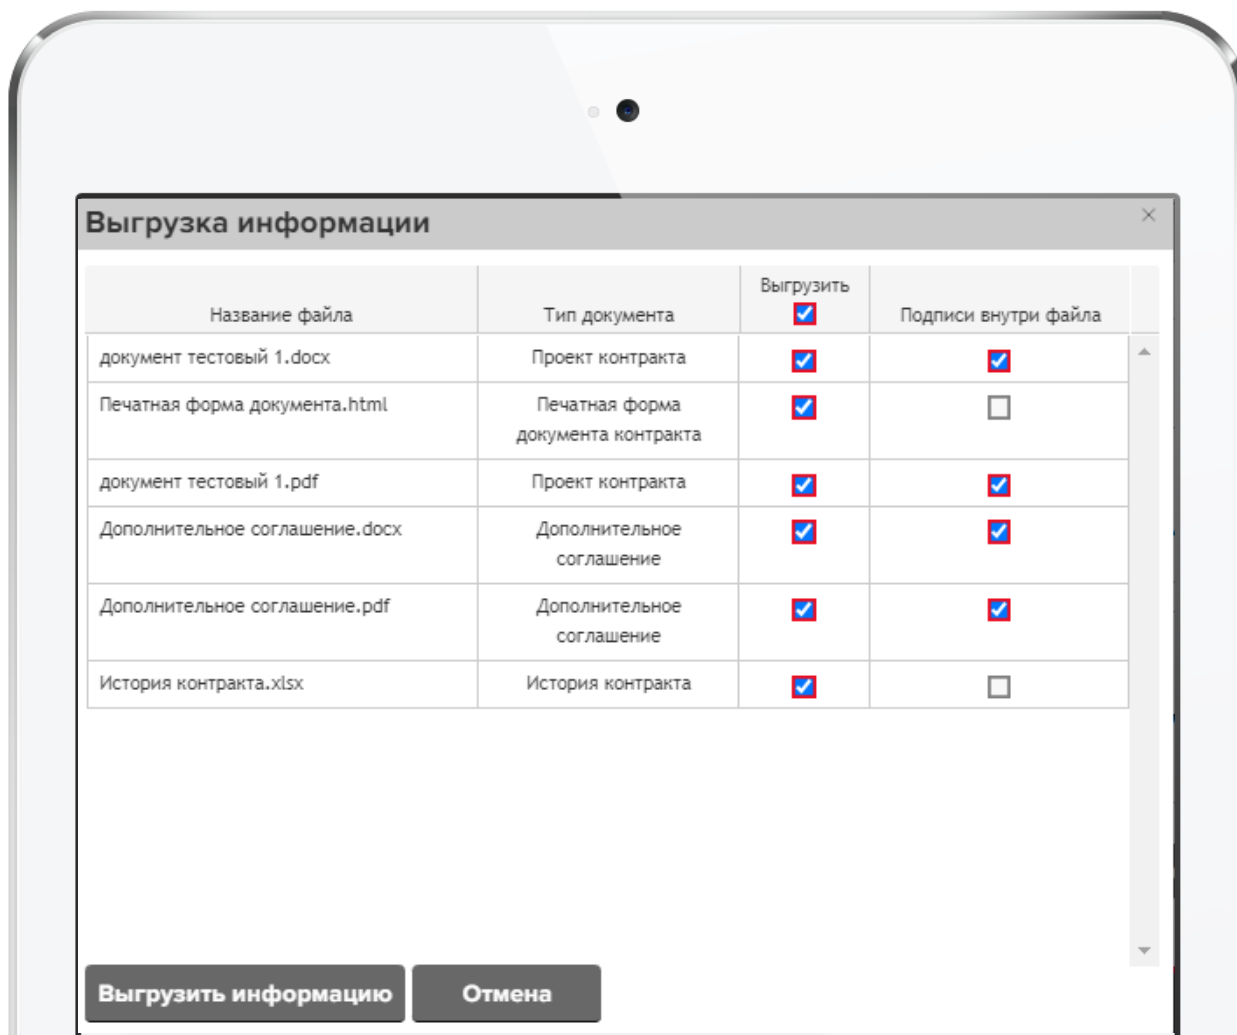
Выгрузка информации

×

| Название файла | Тип документа | Выгрузить | Подписи внутри файла |
|---|---|---|---|
| документ тестовый 1.docx | Проект контракта | | |
| Печатная форма документа.html | Печатная форма документа контракта | | |
| документ тестовый 1.pdf | Проект контракта | | |
| Дополнительное соглашение.docx | Дополнительное соглашение | | |
| Дополнительное соглашение.pdf | Дополнительное соглашение | | |
| История контракта.xlsx | История контракта | | |

Выгрузить информацию

Отмена